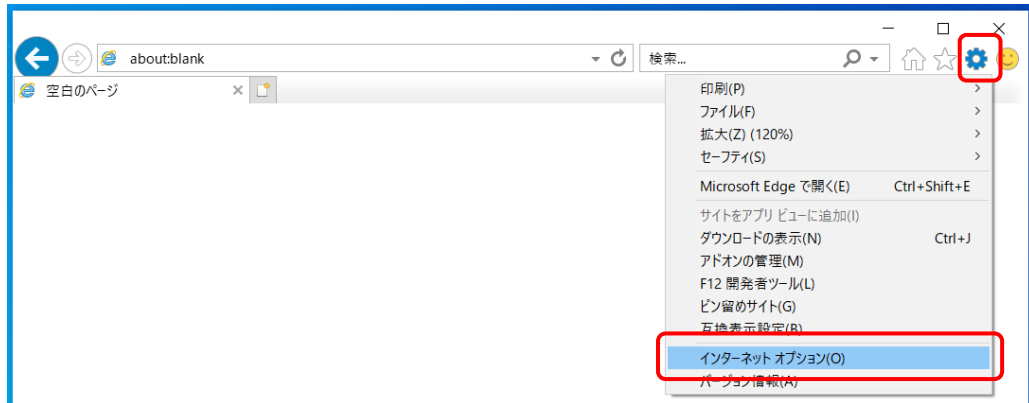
about:blank

検索...

空白のページ

印刷(P)
ファイル(F)
拡大(Z) (120%)
セーフティ(S)

Microsoft Edge で開く(E) Ctrl+Shift+E

サイトをアプリ ビューに追加(I)
ダウンロードの表示(N) Ctrl+J
アドオンの管理(M)
F12 開発者ツール(L)
ピン留めサイト(G)
互換表示設定(B)

インターネット オプション(O)
バージョン情報(A)